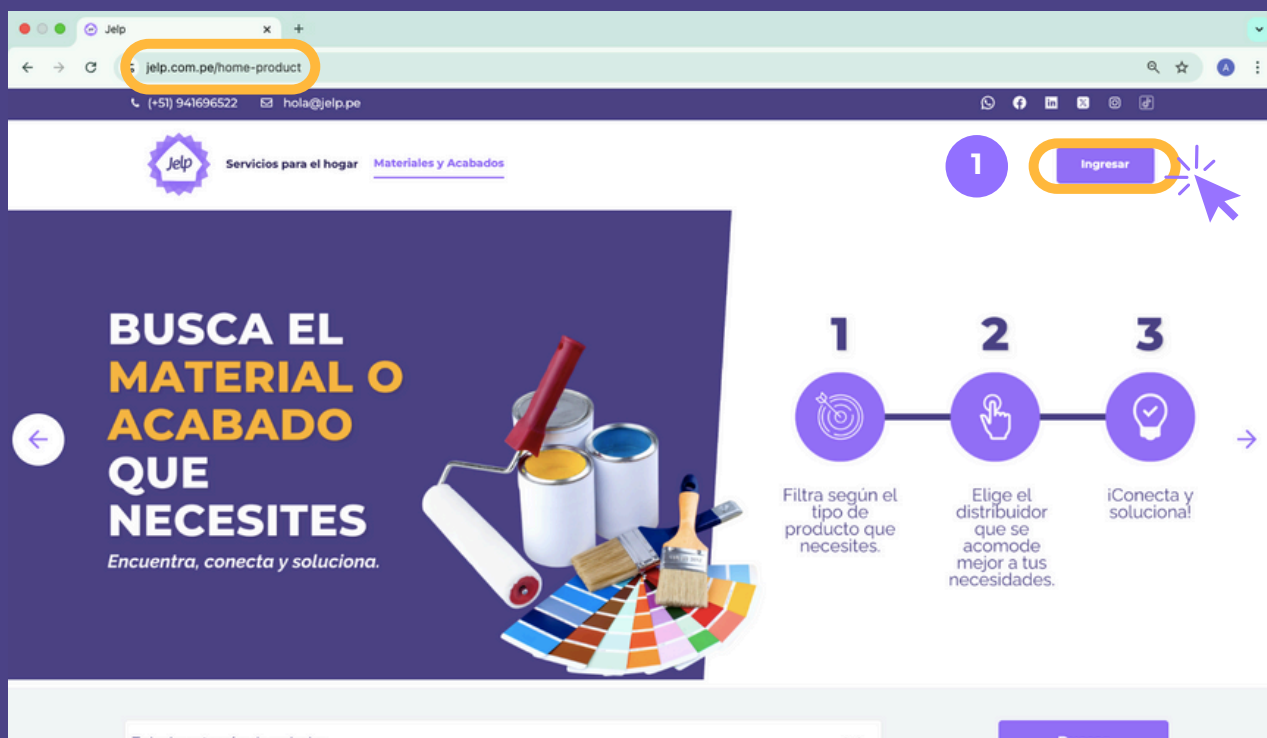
Jelp

jelp.com.pe/home-product

(+51) 941696522 hola@jelp.pe

Jelp

Servicios para el hogar

Materiales y Acabados

1

Ingresar

BUSCA EL MATERIAL O ACABADO QUE NECESITES

Encuentra, conecta y soluciona.

1

2

3

Filtra según el tipo de producto que necesites.

Elige el distribuidor que se acomode mejor a tus necesidades.

¡Conecta y soluciona!

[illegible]